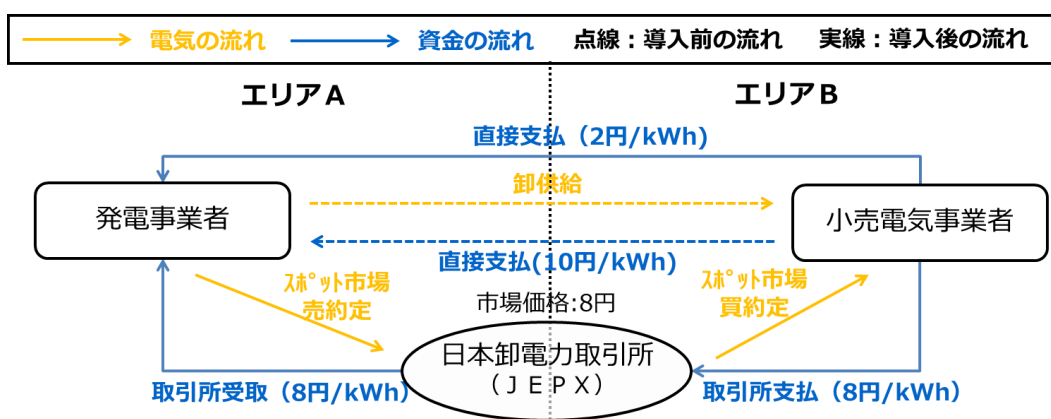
電気の流れ　資金の流れ　点線：導入前の流れ　実線：導入後の流れ

エリアA

エリアB

直接支払（2円/kWh）

卸供給

発電事業者

小売電気事業者

直接支払(10円/kWh)

ｽﾎﾟｯﾄ市場
売約定

市場価格:8円

ｽﾎﾟｯﾄ市場
買約定

日本卸電力取引所
（ＪＥＰＸ）

取引所受取（8円/kWh）

取引所支払（8円/kWh）